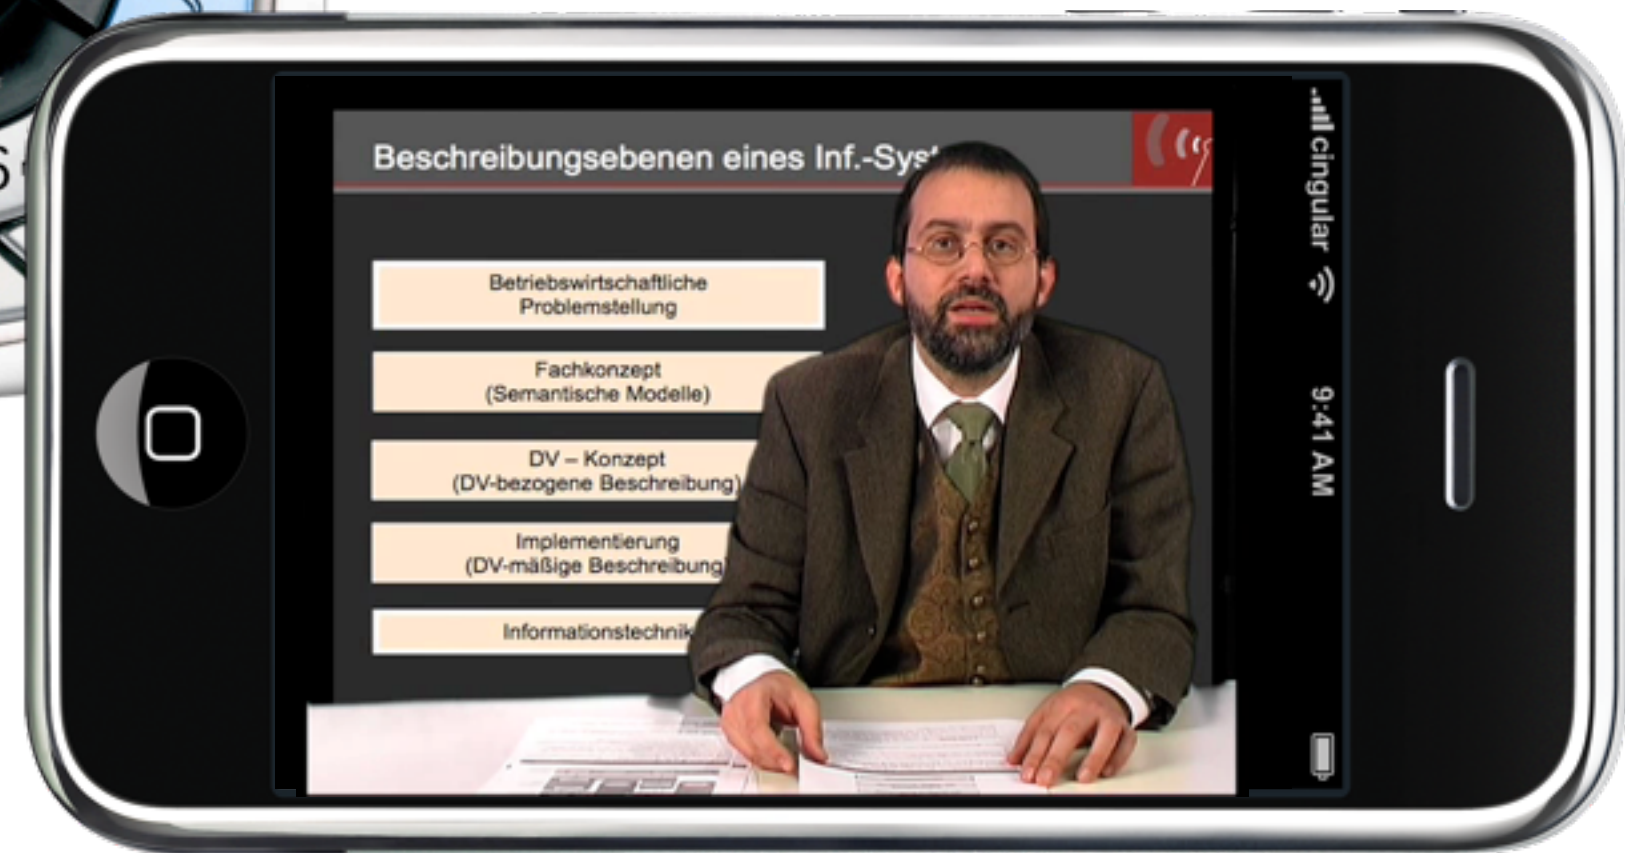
Beschreibungsebenen eines Inf.-Sys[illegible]

Betriebswirtschaftliche Problemstellung

Fachkonzept (Semantische Modelle)

DV – Konzept (DV-bezogene Beschreibung)

Implementierung (DV-mäßige Beschreibung

Informationstechnik

cingular

9:41 AM